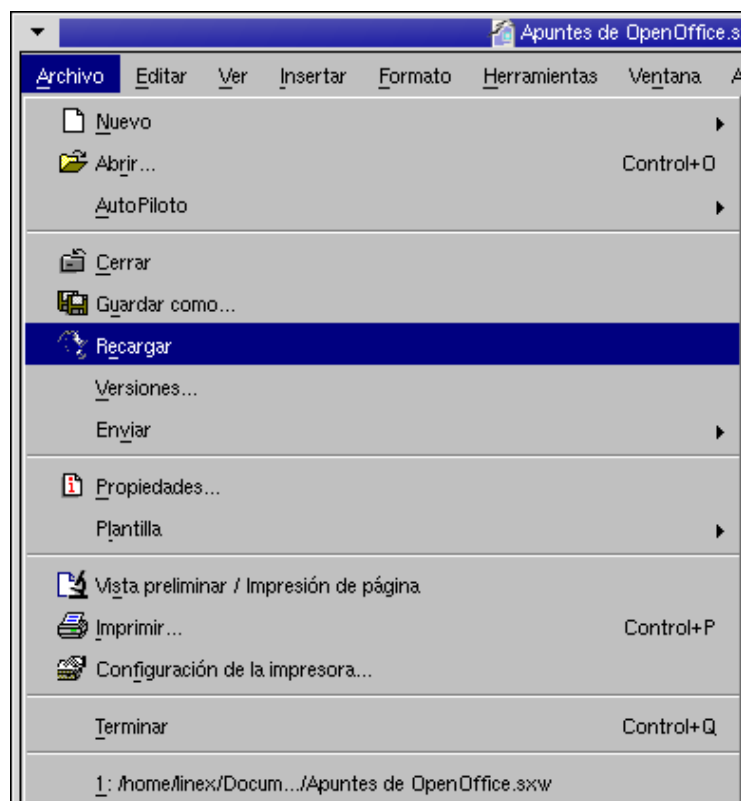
Apuntes de OpenOffice.s

Archivo Editar Ver Insertar Formato Herramientas Ventana A

Nuevo
Abrir... Control+O
AutoPiloto

Cerrar
Guardar como...
Recargar
Versiones...
Enviar

Propiedades...
Plantilla

Vista preliminar / Impresión de página
Imprimir... Control+P
Configuración de la impresora...

Terminar Control+Q

1: /home/linex/Docum.../Apuntes de OpenOffice.sxw